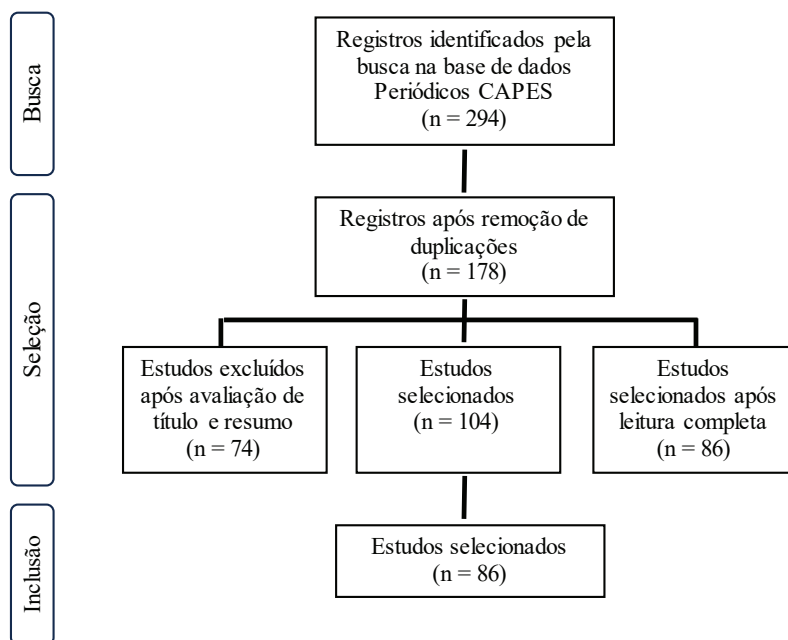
Busca

Registros identificados pela busca na base de dados Periódicos CAPES
(n = 294)

Seleção

Registros após remoção de duplicações
(n = 178)

Estudos excluídos após avaliação de título e resumo
(n = 74)

Estudos selecionados
(n = 104)

Estudos selecionados após leitura completa
(n = 86)

Inclusão

Estudos selecionados
(n = 86)